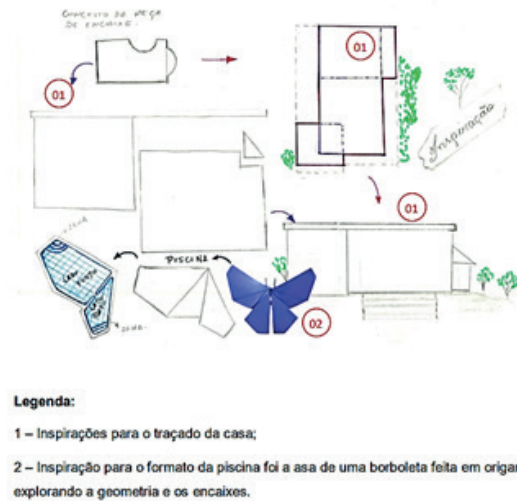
CONCEITO DA PEÇA DE ENCAIXE

01

01

Inspiração

01

PISCINA

02

Legenda:

1 – Inspirações para o traçado da casa;

2 – Inspiração para o formato da piscina foi a asa de uma borboleta feita em origa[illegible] explorando a geometria e os encaixes.